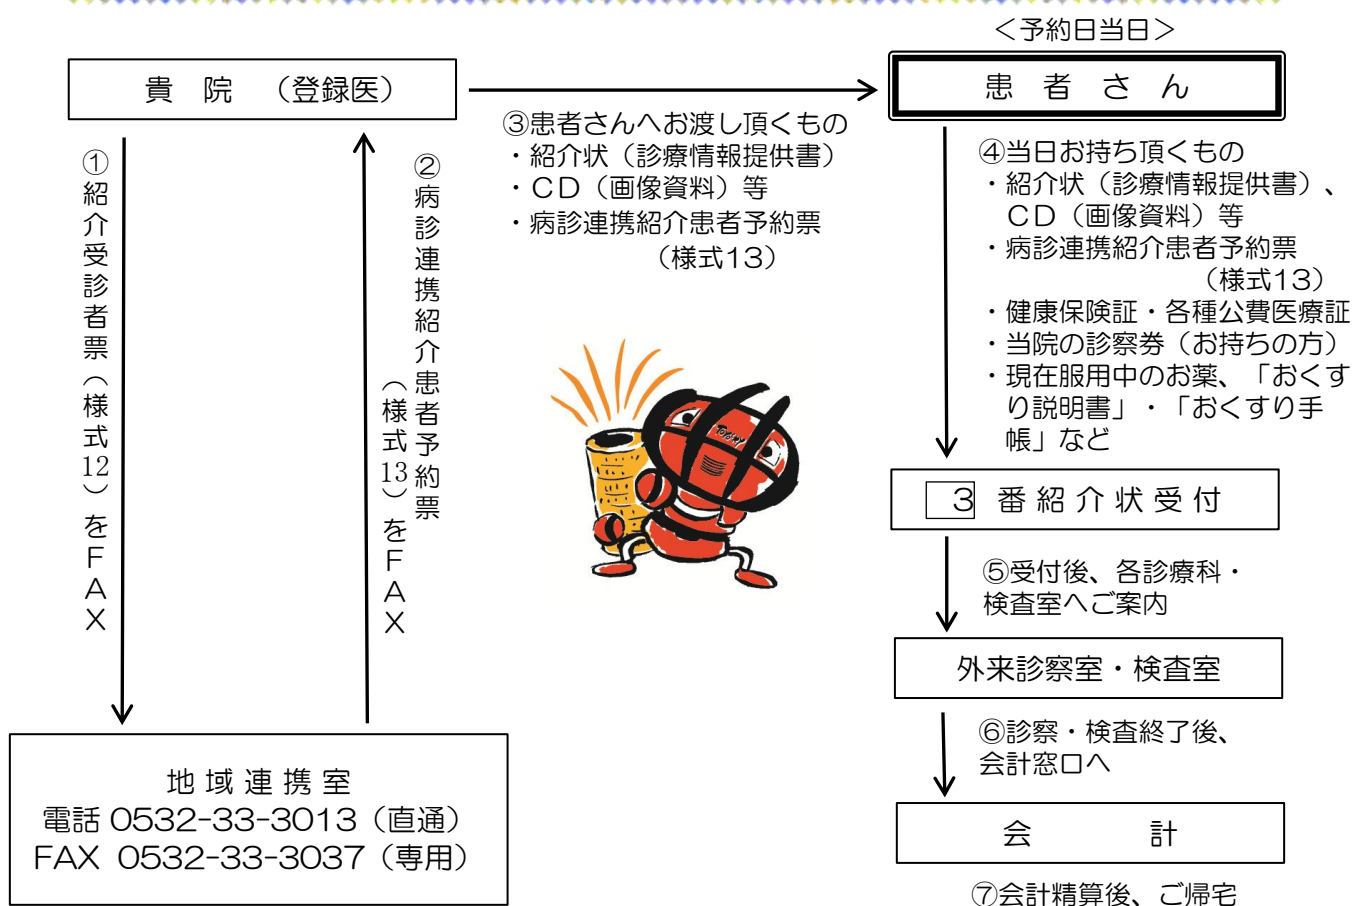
＜予約日当日＞

貴 院 （登録医）

患 者 さ ん

①紹介受診者票（様式12）をＦＡＸ

②病診連携紹介患者予約票（様式13）をＦＡＸ

③患者さんへお渡し頂くもの
・紹介状（診療情報提供書）
・ＣＤ（画像資料）等
・病診連携紹介患者予約票（様式13）

④当日お持ち頂くもの
・紹介状（診療情報提供書）、ＣＤ（画像資料）等
・病診連携紹介患者予約票（様式13）
・健康保険証・各種公費医療証
・当院の診察券（お持ちの方）
・現在服用中のお薬、「おくすり説明書」・「おくすり手帳」など

TOSHY

3 番 紹 介 状 受 付

⑤受付後、各診療科・検査室へご案内

外来診察室・検査室

⑥診察・検査終了後、会計窓口へ

会 計

⑦会計精算後、ご帰宅

地 域 連 携 室
電話 0532-33-3013（直通）
FAX 0532-33-3037（専用）